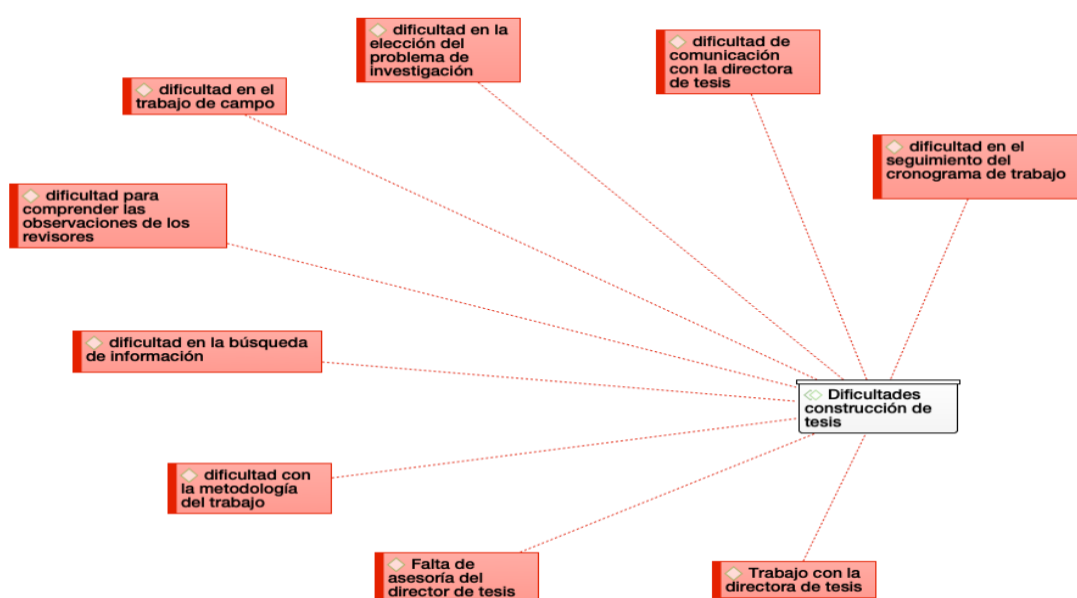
dificultad en la elección del problema de investigación

dificultad de comunicación con la directora de tesis

dificultad en el trabajo de campo

dificultad en el seguimiento del cronograma de trabajo

dificultad para comprender las observaciones de los revisores

dificultad en la búsqueda de información

Dificultades construcción de tesis

dificultad con la metodología del trabajo

Falta de asesoría del director de tesis

Trabajo con la directora de tesis